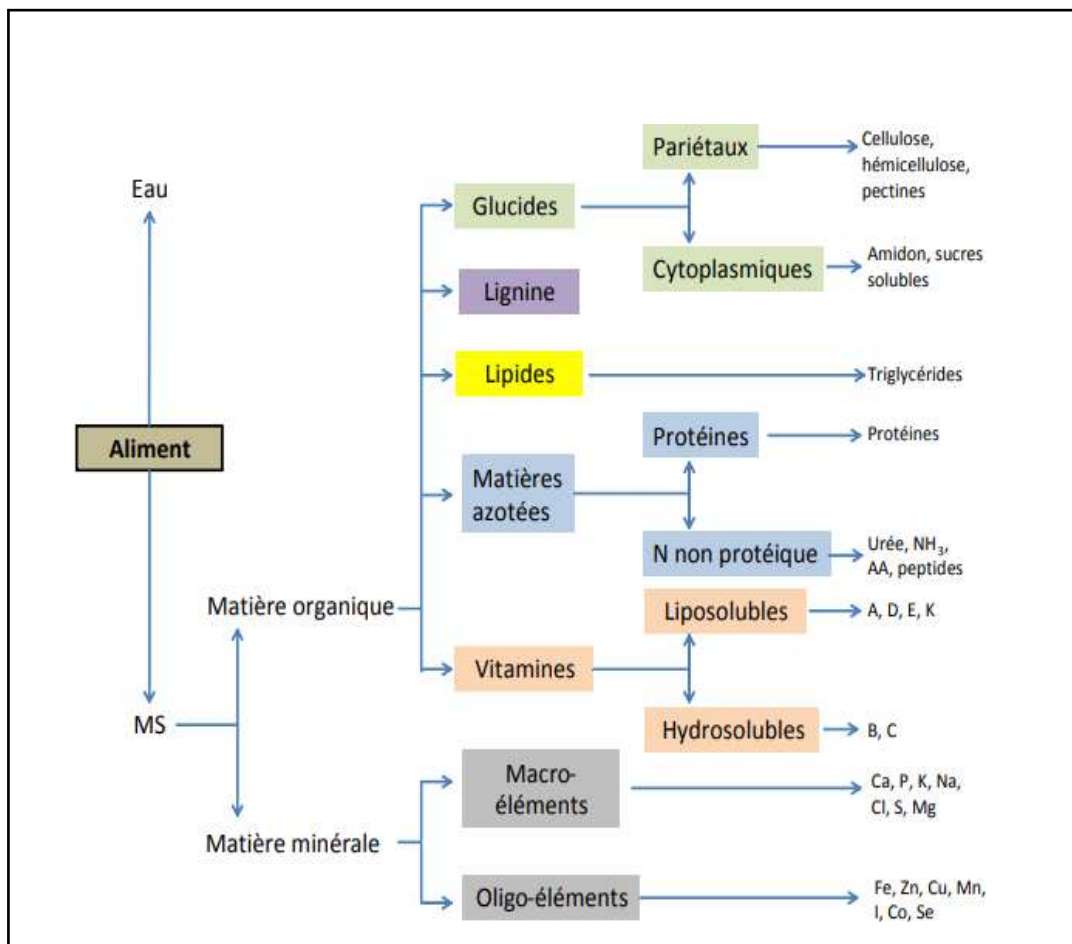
Eau

Aliment

MS

Matière organique

Matière minérale

Glucides

Pariétaux

Cellulose, hémicellulose, pectines

Cytoplasmiques

Amidon, sucres solubles

Lignine

Lipides

Triglycérides

Matières azotées

Protéines

Protéines

N non protéique

Urée, $NH_3$, AA, peptides

Vitamines

Liposolubles

A, D, E, K

Hydrosolubles

B, C

Macro-éléments

Ca, P, K, Na, Cl, S, Mg

Oligo-éléments

Fe, Zn, Cu, Mn, I, Co, Se